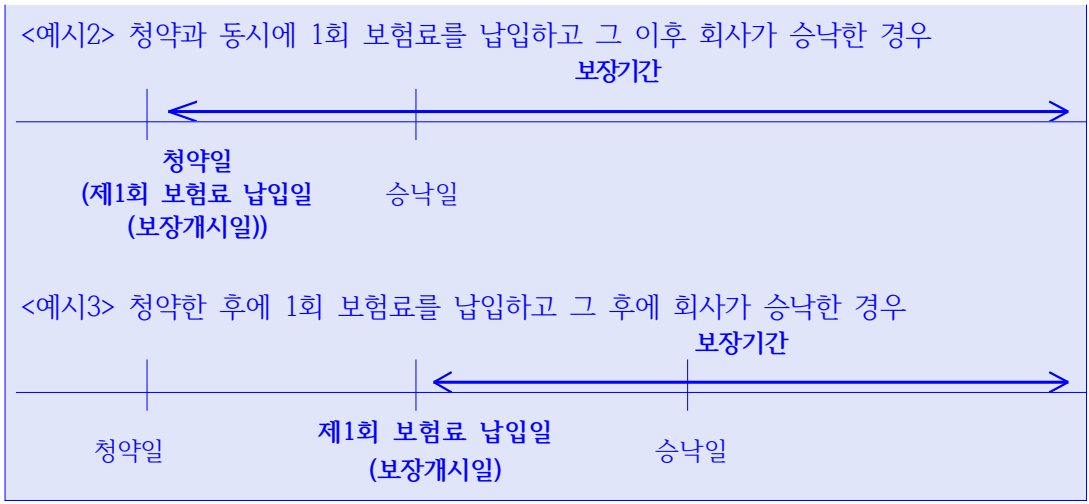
<예시2> 청약과 동시에 1회 보험료를 납입하고 그 이후 회사가 승낙한 경우

보장기간

청약일
(제1회 보험료 납입일
(보장개시일))

승낙일

<예시3> 청약한 후에 1회 보험료를 납입하고 그 후에 회사가 승낙한 경우

보장기간

청약일

제1회 보험료 납입일
(보장개시일)

승낙일